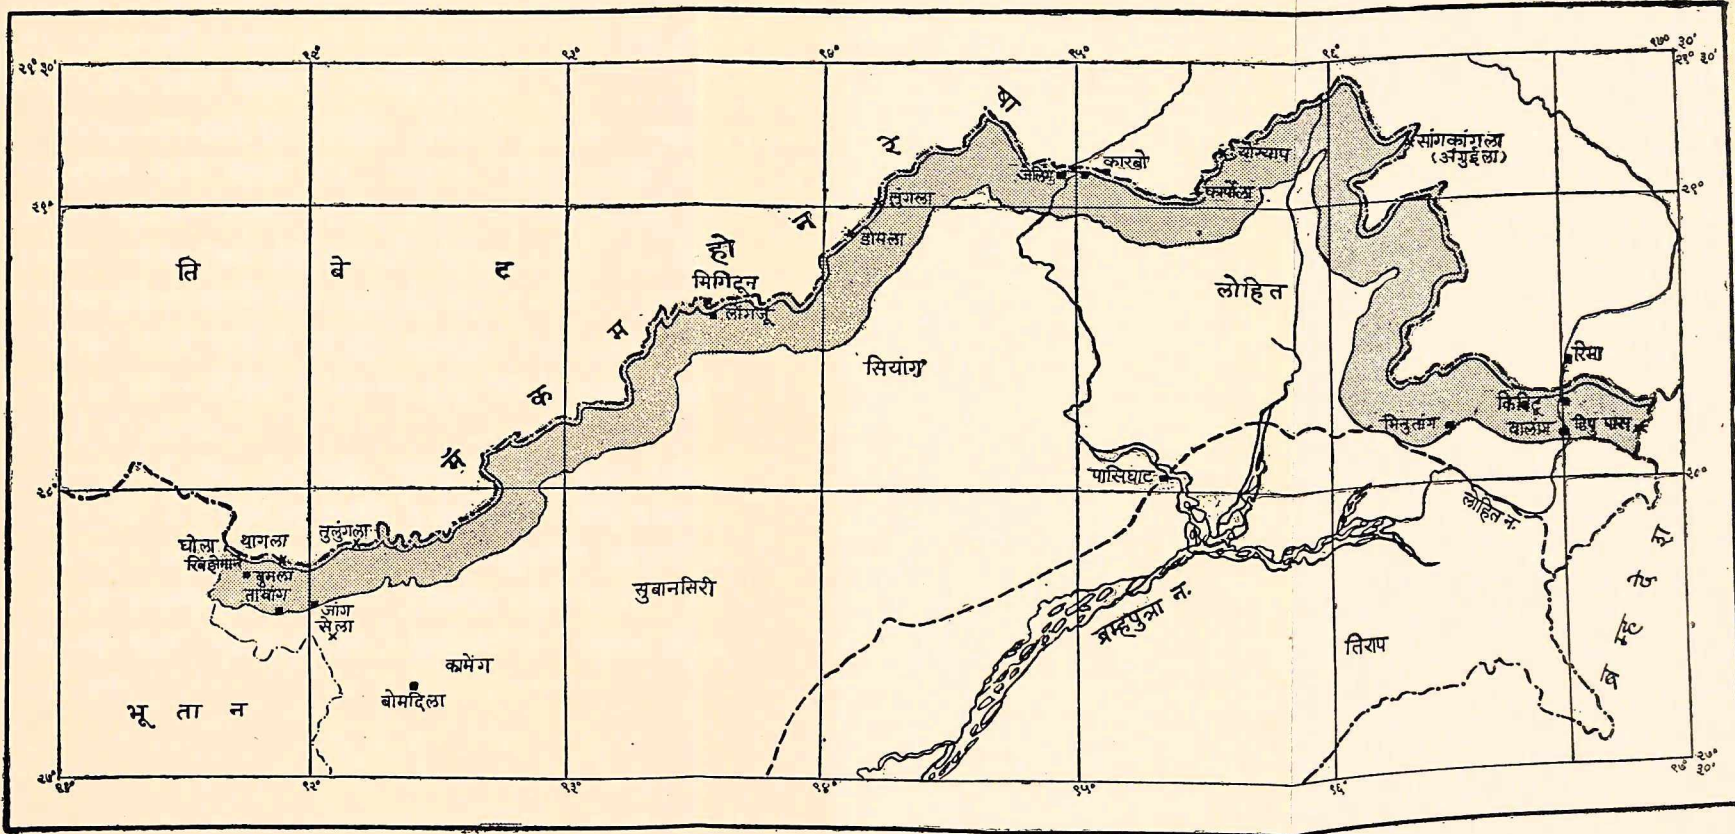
२९° ३०'
९१°
९२°
९३°
९४°
९५°
९६°
९७° ३०'
२९° ३०'
२९°
२९°
२८°
२८°
२७° ३०'
२७° ३०'
९१°
९२°
९३°
९४°
९५°
९६°

ति बे ट

मॅ क म हो न रे षा

सुंगला
डोमला
मिगिटून
लोंगजू
जेलिप
कारबो
डोयोग्याप
फर्मेला
सांगकांगला
(अगुईला)
लोहित
सियांग
रिमा
किबिटू
वालंग
दिपु पास
मिलुतांग
पासिघाट
लोहित न.
घोला
थागला
तुलुंगला
खिंझेमाने
बुमला
तावांग
जांग
सेला
सुबानसिरी
कामेंग
बोमदिला
ब्रम्हपुत्रा न.
तिराप
भू ता न
ब्र ह्म दे श